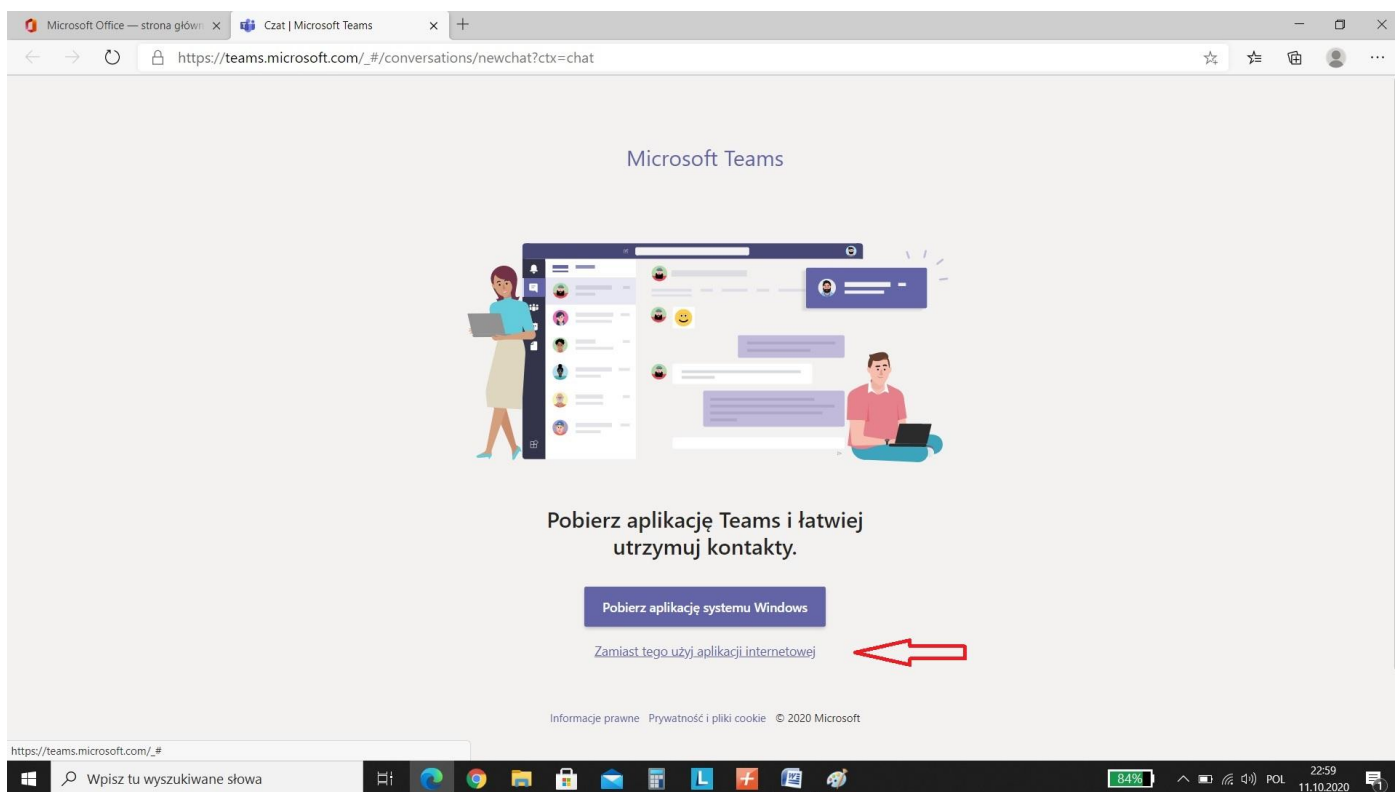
Microsoft Office — strona główn ×
Czat | Microsoft Teams ×
+
https://teams.microsoft.com/_#/conversations/newchat?ctx=chat

Microsoft Teams

Pobierz aplikację Teams i łatwiej utrzymuj kontakty.

Pobierz aplikację systemu Windows

Zamiast tego użyj aplikacji internetowej

Informacje prawne Prywatność i pliki cookie © 2020 Microsoft

https://teams.microsoft.com/_#

Wpisz tu wyszukiwane słowa

84%

POL

22:59
11.10.2020